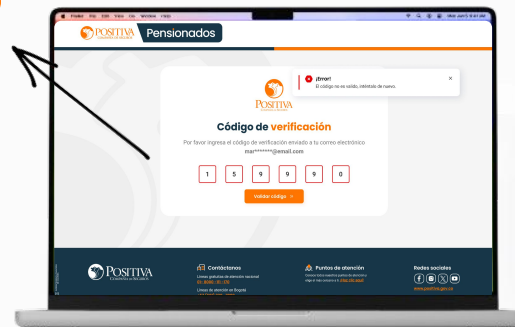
Finder File Edit View Go Window Help

POSITIVA COMPAÑÍA DE SEGUROS Pensionados

¡Error!
El código no es válido, inténtalo de nuevo.

POSITIVA COMPAÑÍA DE SEGUROS

Código de verificación

Por favor ingresa el código de verificación enviado a tu correo electrónico mar*******@email.com

1 5 9 9 9 0

Validar código >

POSITIVA COMPAÑÍA DE SEGUROS

Contáctenos
Líneas gratuitas de atención nacional
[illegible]
Líneas de atención en Bogotá
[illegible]

Puntos de atención
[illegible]

Redes sociales
www.positiva.gov.co